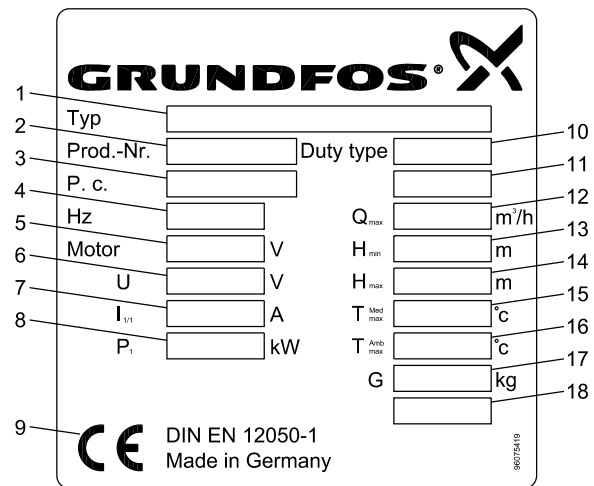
GRUNDFOS®

1
Typ
2
Prod.-Nr.
Duty type
10
3
P. c.
11
4
Hz
$Q_{max}$
$m^3/h$
12
5
Motor
V
$H_{min}$
m
13
6
U
V
$H_{max}$
m
14
7
$I_{1/1}$
A
$T^{Med}_{max}$
°c
15
8
$P_1$
kW
$T^{Amb}_{max}$
°c
16
G
kg
17
18
9
CE
DIN EN 12050-1
Made in Germany
96075419